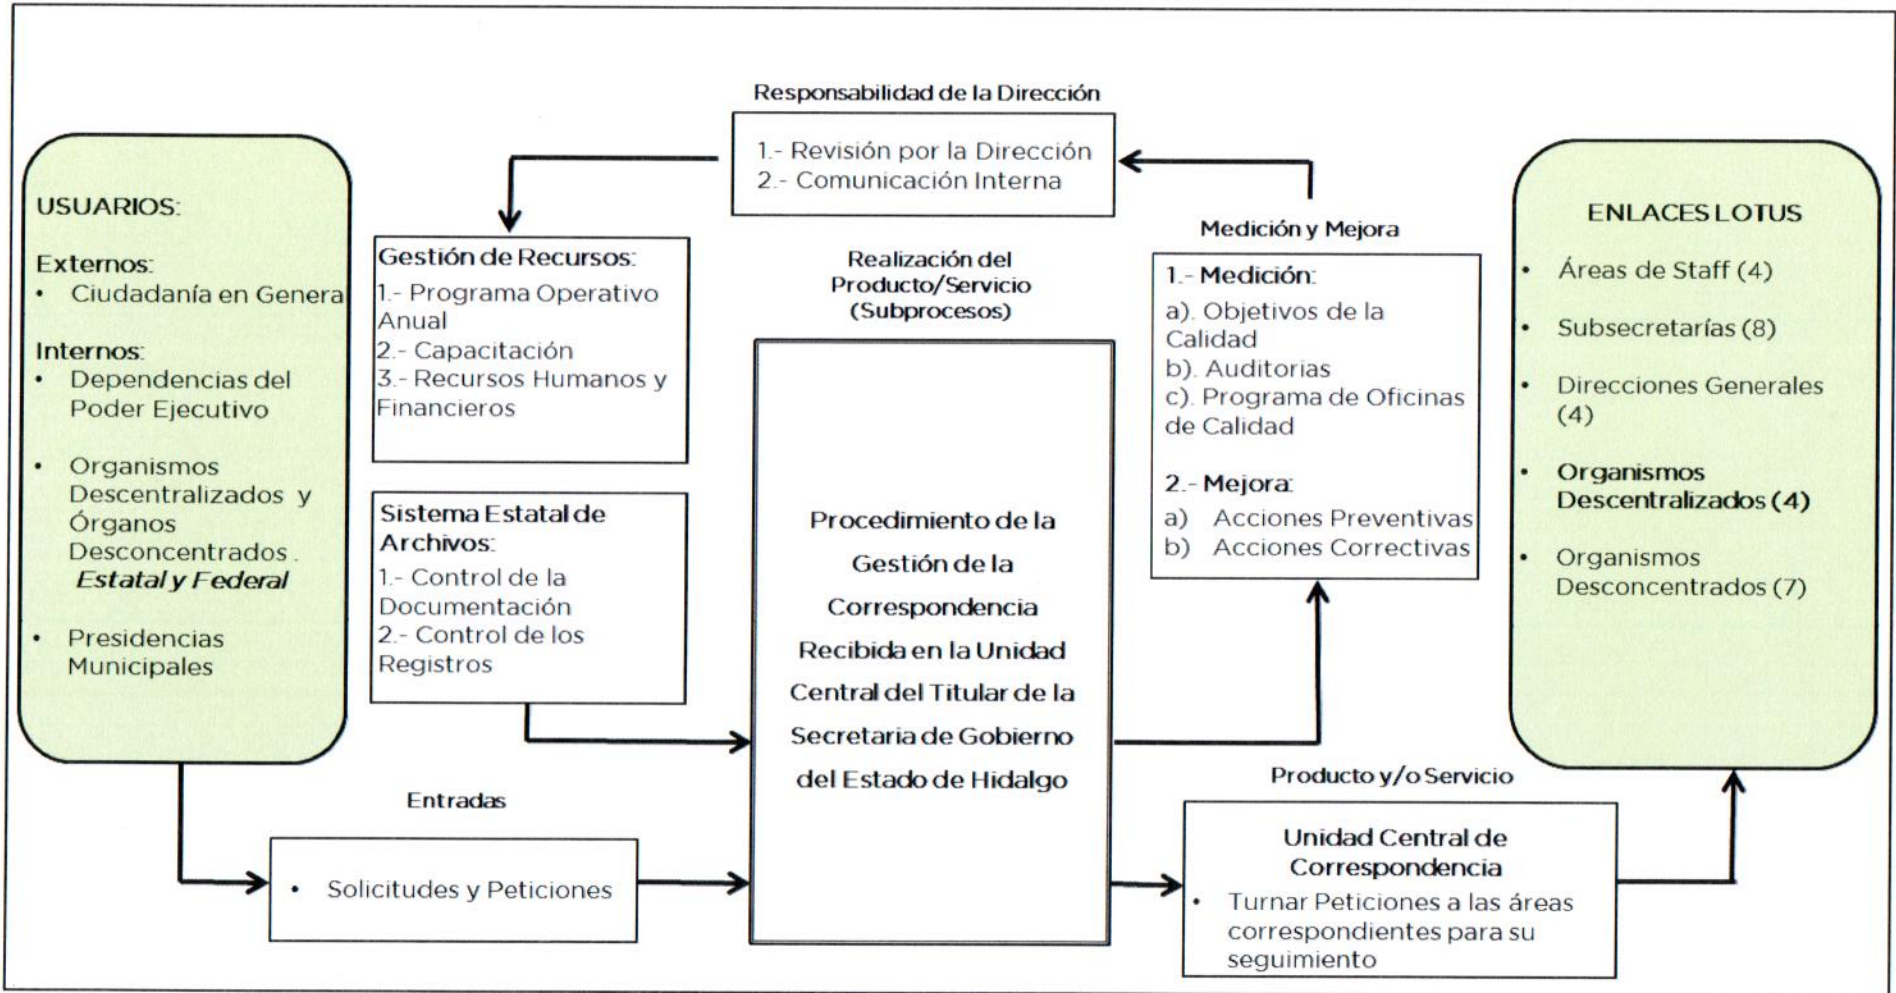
Responsabilidad de la Dirección

1.- Revisión por la Dirección
2.- Comunicación Interna

USUARIOS:

Externos:
• Ciudadanía en Genera

Internos:
• Dependencias del Poder Ejecutivo

• Organismos Descentralizados y Órganos Desconcentrados. *Estatal y Federal*

• Presidencias Municipales

Gestión de Recursos:
1.- Programa Operativo Anual
2.- Capacitación
3.- Recursos Humanos y Financieros

Sistema Estatal de Archivos:
1.- Control de la Documentación
2.- Control de los Registros

Realización del Producto/Servicio (Subprocesos)

Procedimiento de la Gestión de la Correspondencia Recibida en la Unidad Central del Titular de la Secretaria de Gobierno del Estado de Hidalgo

Medición y Mejora

1.- Medición:
a). Objetivos de la Calidad
b). Auditorias
c). Programa de Oficinas de Calidad

2.- Mejora:
a) Acciones Preventivas
b) Acciones Correctivas

ENLACES LOTUS
• Áreas de Staff (4)
• Subsecretarías (8)
• Direcciones Generales (4)
• **Organismos Descentralizados (4)**
• Organismos Desconcentrados (7)

Entradas

• Solicitudes y Peticiones

Producto y/o Servicio

Unidad Central de Correspondencia
• Turnar Peticiones a las áreas correspondientes para su seguimiento